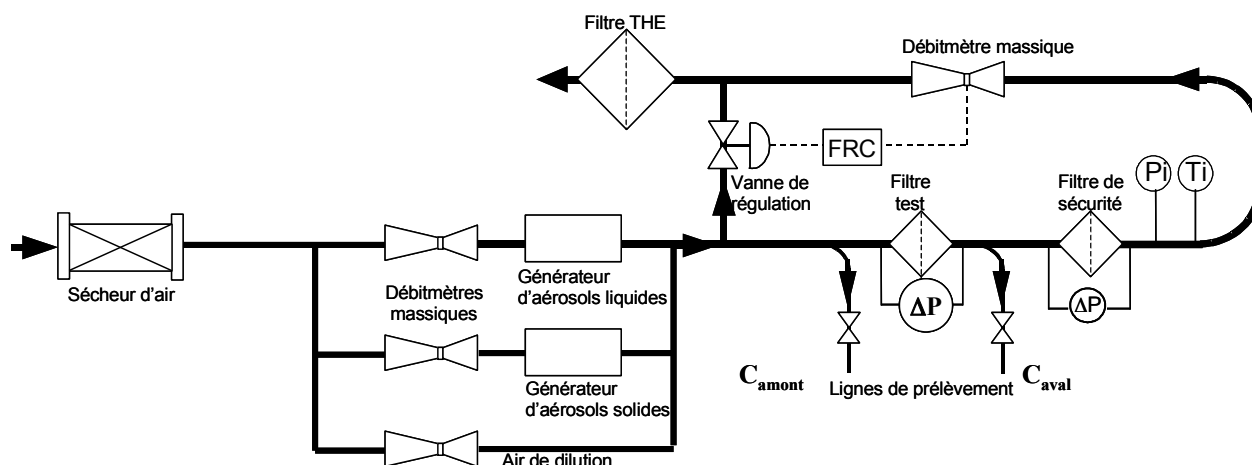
Filtre THE

Débitmètre massique

FRC

Vanne de régulation

Filtre test

Filtre de sécurité

Pi

Ti

Sécheur d'air

Débitmètres massiques

Générateur d'aérosols liquides

$\Delta P$

$\Delta P$

Générateur d'aérosols solides

$C_{amont}$

Lignes de prélèvement

$C_{aval}$

Air de dilution